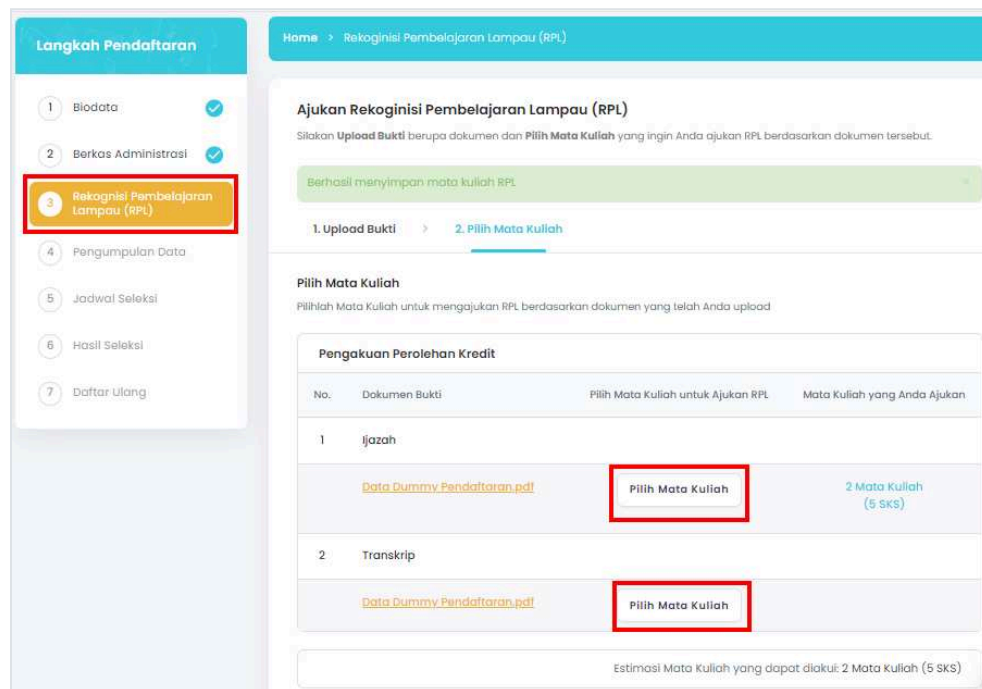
Langkah Pendaftaran

1 Biodata
2 Berkas Administrasi
3 Rekognisi Pembelajaran Lampau (RPL)
4 Pengumpulan Data
5 Jadwal Seleksi
6 Hasil Seleksi
7 Daftar Ulang

Home > Rekoginisi Pembelajaran Lampau (RPL)

Ajukan Rekoginisi Pembelajaran Lampau (RPL)

Silakan **Upload Bukti** berupa dokumen dan **Pilih Mata Kuliah** yang ingin Anda ajukan RPL berdasarkan dokumen tersebut.

Berhasil menyimpan mata kuliah RPL ×

1. Upload Bukti > 2. Pilih Mata Kuliah

Pilih Mata Kuliah

Pilihlah Mata Kuliah untuk mengajukan RPL berdasarkan dokumen yang telah Anda upload

Pengakuan Perolehan Kredit

| No. | Dokumen Bukti | Pilih Mata Kuliah untuk Ajukan RPL | Mata Kuliah yang Anda Ajukan |
|---|---|---|---|
| 1 | Ijazah | | |
| | Data Dummy Pendaftaran.pdf | Pilih Mata Kuliah | 2 Mata Kuliah (5 SKS) |
| 2 | Transkrip | | |
| | Data Dummy Pendaftaran.pdf | Pilih Mata Kuliah | |

Estimasi Mata Kuliah yang dapat diakui: 2 Mata Kuliah (5 SKS)